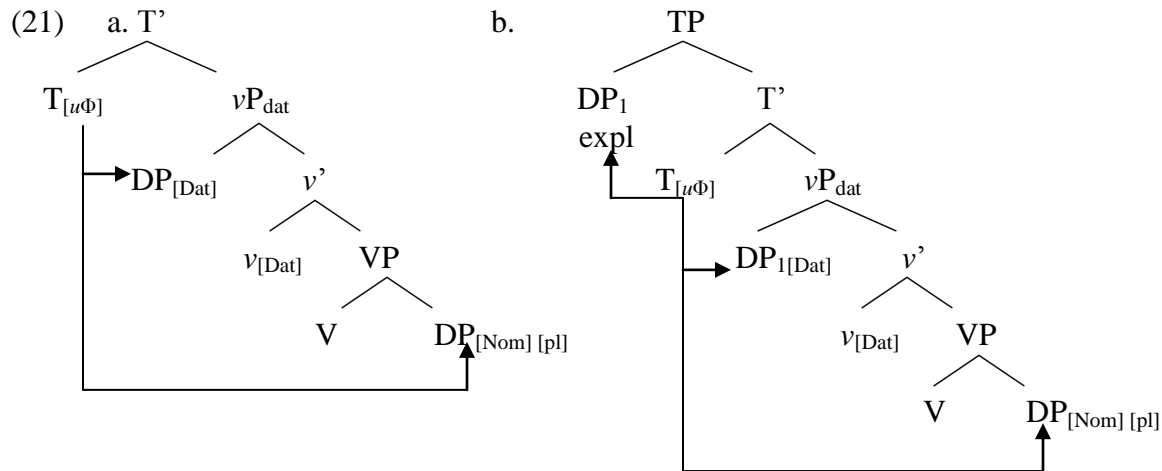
(21) a. T’

$T_{[u\Phi]}$ $vP_{dat}$

$DP_{[Dat]}$ $v$’

$v_{[Dat]}$ VP

V $DP_{[Nom]\,[pl]}$

b. TP

$DP_1$ T’
expl

$T_{[u\Phi]}$ $vP_{dat}$

$DP_{1[Dat]}$ $v$’

$v_{[Dat]}$ VP

V $DP_{[Nom]\,[pl]}$